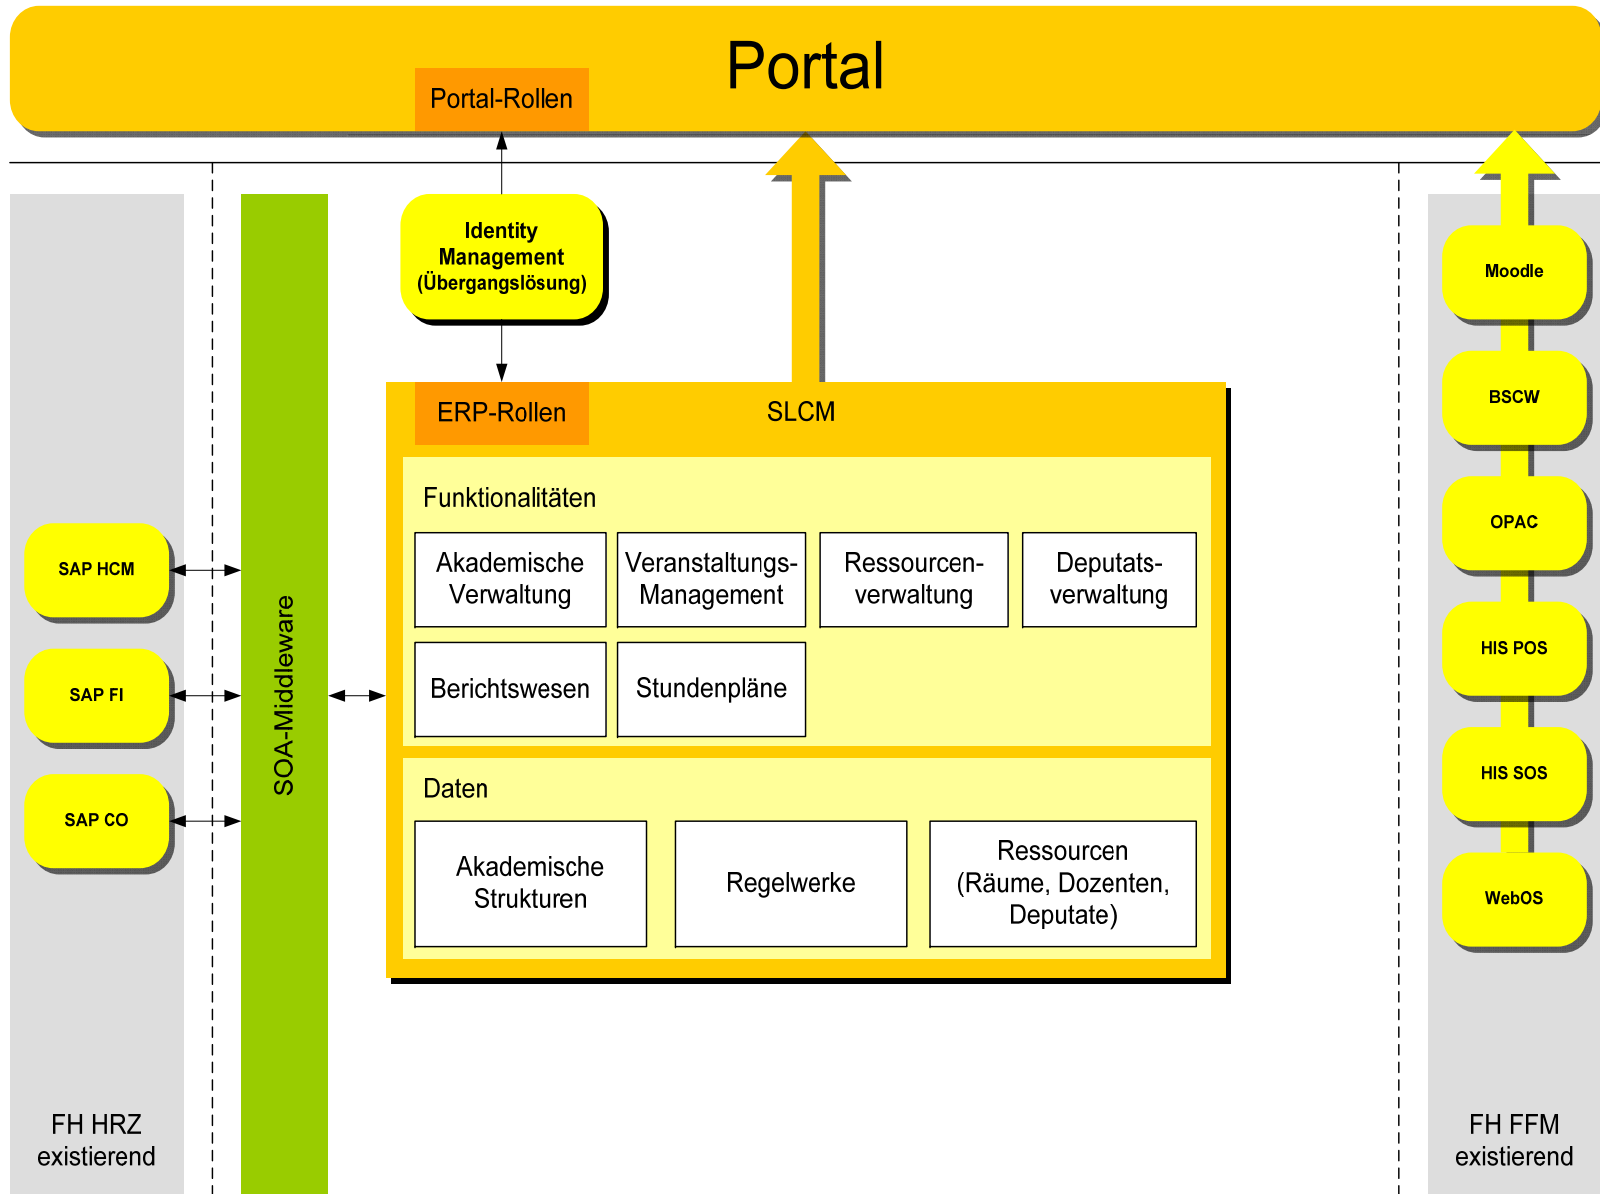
Portal

Portal-Rollen

Identity Management (Übergangslösung)

SAP HCM

SAP FI

SAP CO

FH HRZ existierend

SOA-Middleware

ERP-Rollen

SLCM

Funktionalitäten

| Akademische Verwaltung | Veranstaltungs-Management | Ressourcenverwaltung | Deputatsverwaltung |
|---|---|---|---|
| Berichtswesen | Stundenpläne | | |

Daten

| Akademische Strukturen | Regelwerke | Ressourcen (Räume, Dozenten, Deputate) |
|---|---|---|

Moodle

BSCW

OPAC

HIS POS

HIS SOS

WebOS

FH FFM existierend